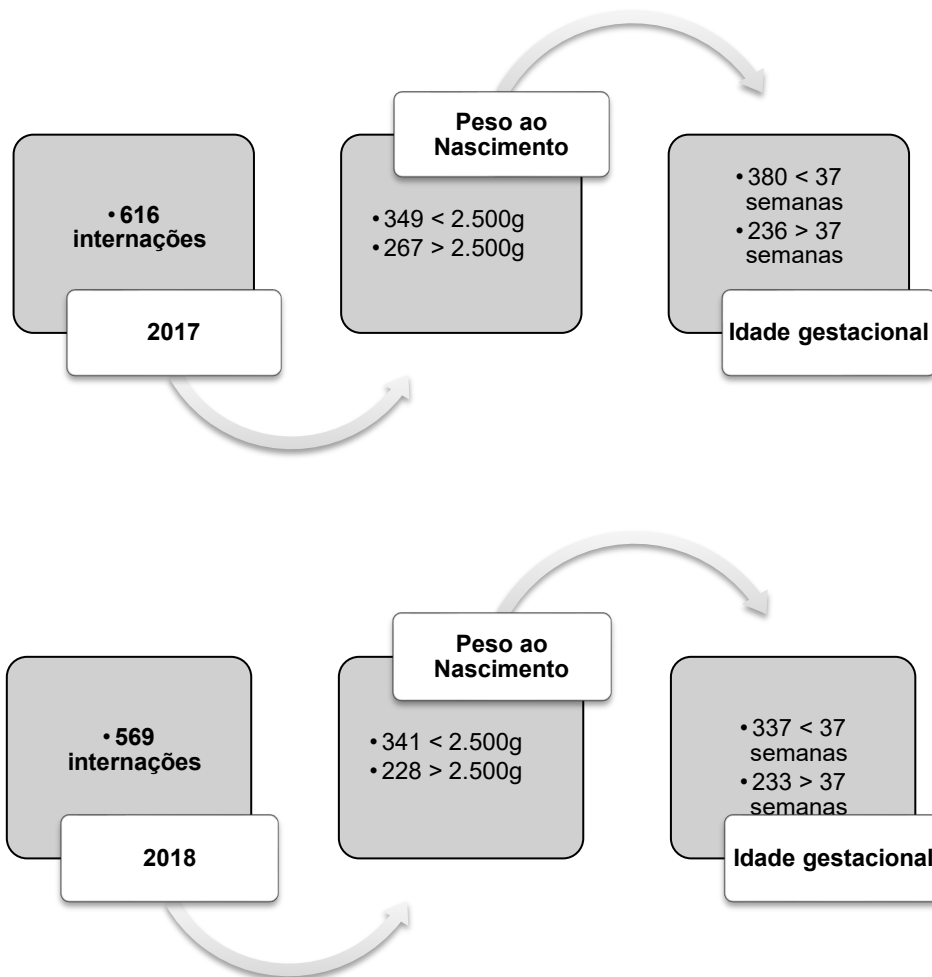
• 616 internações

2017

Peso ao Nascimento

• 349 < 2.500g
• 267 > 2.500g

• 380 < 37 semanas
• 236 > 37 semanas

Idade gestacional

• 569 internações

2018

Peso ao Nascimento

• 341 < 2.500g
• 228 > 2.500g

• 337 < 37 semanas
• 233 > 37 semanas

Idade gestacional